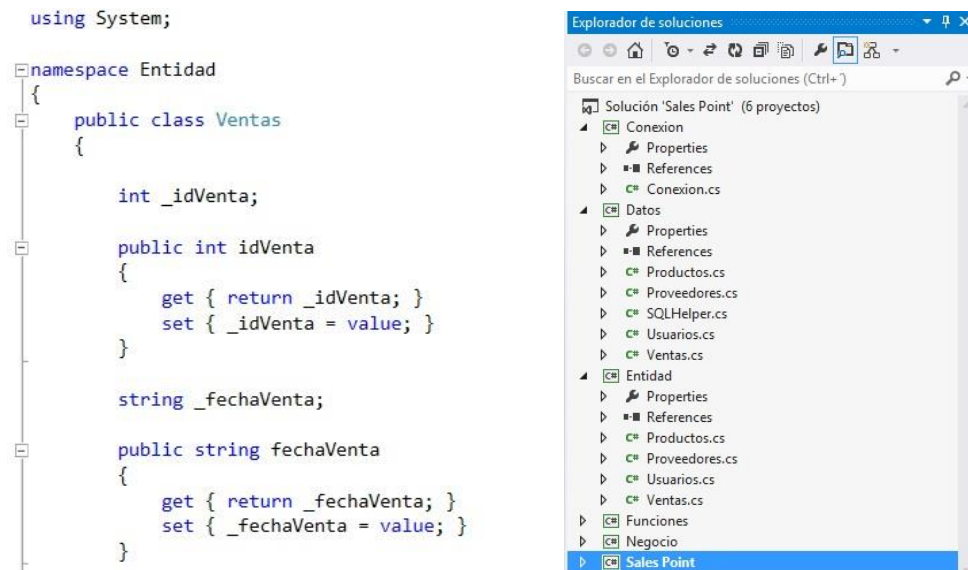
using System;

namespace Entidad
{
    public class Ventas
    {

        int _idVenta;

        public int idVenta
        {
            get { return _idVenta; }
            set { _idVenta = value; }
        }

        string _fechaVenta;

        public string fechaVenta
        {
            get { return _fechaVenta; }
            set { _fechaVenta = value; }
        }

Explorador de soluciones

Buscar en el Explorador de soluciones (Ctrl+´)

Solución 'Sales Point' (6 proyectos)
Conexion
Properties
References
Conexion.cs
Datos
Properties
References
Productos.cs
Proveedores.cs
SQLHelper.cs
Usuarios.cs
Ventas.cs
Entidad
Properties
References
Productos.cs
Proveedores.cs
Usuarios.cs
Ventas.cs
Funciones
Negocio
Sales Point